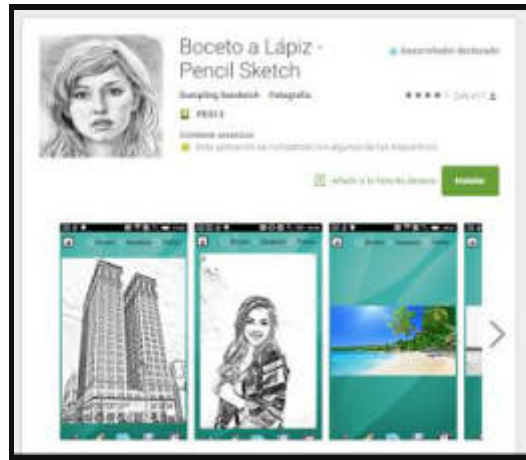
Boceto a Lápiz - Pencil Sketch

Desarrollador destacado

Dumpling Sandwich · Fotografía

★★★★ 524.917

PEGI 3

Contiene anuncios

Esta aplicación es compatible con algunos de tus dispositivos.

Añadir a la lista de deseos

Instalar